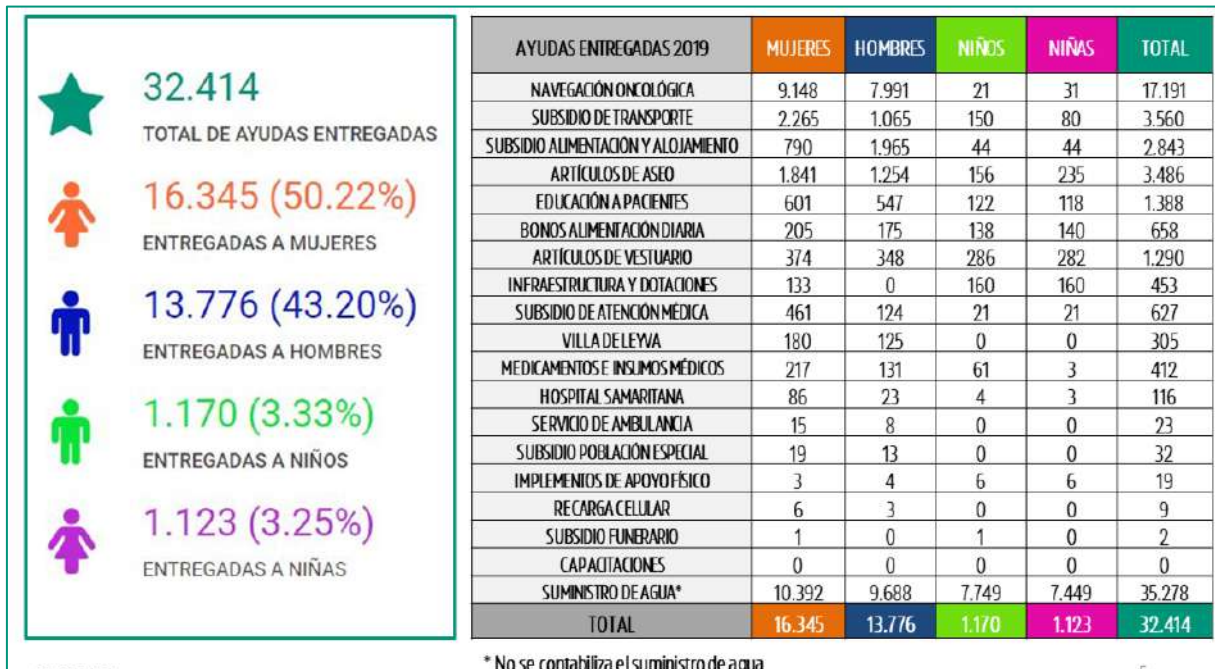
32.414
TOTAL DE AYUDAS ENTREGADAS

16.345 (50.22%)
ENTREGADAS A MUJERES

13.776 (43.20%)
ENTREGADAS A HOMBRES

1.170 (3.33%)
ENTREGADAS A NIÑOS

1.123 (3.25%)
ENTREGADAS A NIÑAS

| AYUDAS ENTREGADAS 2019 | MUJERES | HOMBRES | NIÑOS | NIÑAS | TOTAL |
|---|---|---|---|---|---|
| NAVEGACIÓN ONCOLÓGICA | 9.148 | 7.991 | 21 | 31 | 17.191 |
| SUBSIDIO DE TRANSPORTE | 2.265 | 1.065 | 150 | 80 | 3.560 |
| SUBSIDIO ALIMENTACIÓN Y ALOJAMIENTO | 790 | 1.965 | 44 | 44 | 2.843 |
| ARTÍCULOS DE ASEO | 1.841 | 1.254 | 156 | 235 | 3.486 |
| EDUCACIÓN A PACIENTES | 601 | 547 | 122 | 118 | 1.388 |
| BONOS ALIMENTACIÓN DIARIA | 205 | 175 | 138 | 140 | 658 |
| ARTÍCULOS DE VESTUARIO | 374 | 348 | 286 | 282 | 1.290 |
| INFRAESTRUCTURA Y DOTACIONES | 133 | 0 | 160 | 160 | 453 |
| SUBSIDIO DE ATENCIÓN MÉDICA | 461 | 124 | 21 | 21 | 627 |
| VILLA DE LEYVA | 180 | 125 | 0 | 0 | 305 |
| MEDICAMENTOS E INSUMOS MÉDICOS | 217 | 131 | 61 | 3 | 412 |
| HOSPITAL SAMARITANA | 86 | 23 | 4 | 3 | 116 |
| SERVICIO DE AMBULANCIA | 15 | 8 | 0 | 0 | 23 |
| SUBSIDIO POBLACIÓN ESPECIAL | 19 | 13 | 0 | 0 | 32 |
| IMPLEMENTOS DE APOYO FÍSICO | 3 | 4 | 6 | 6 | 19 |
| RECARGA CELULAR | 6 | 3 | 0 | 0 | 9 |
| SUBSIDIO FUNERARIO | 1 | 0 | 1 | 0 | 2 |
| CAPACITACIONES | 0 | 0 | 0 | 0 | 0 |
| SUMINISTRO DE AGUA* | 10.392 | 9.688 | 7.749 | 7.449 | 35.278 |
| TOTAL | 16.345 | 13.776 | 1.170 | 1.123 | 32.414 |

* No se contabiliza el suministro de agua